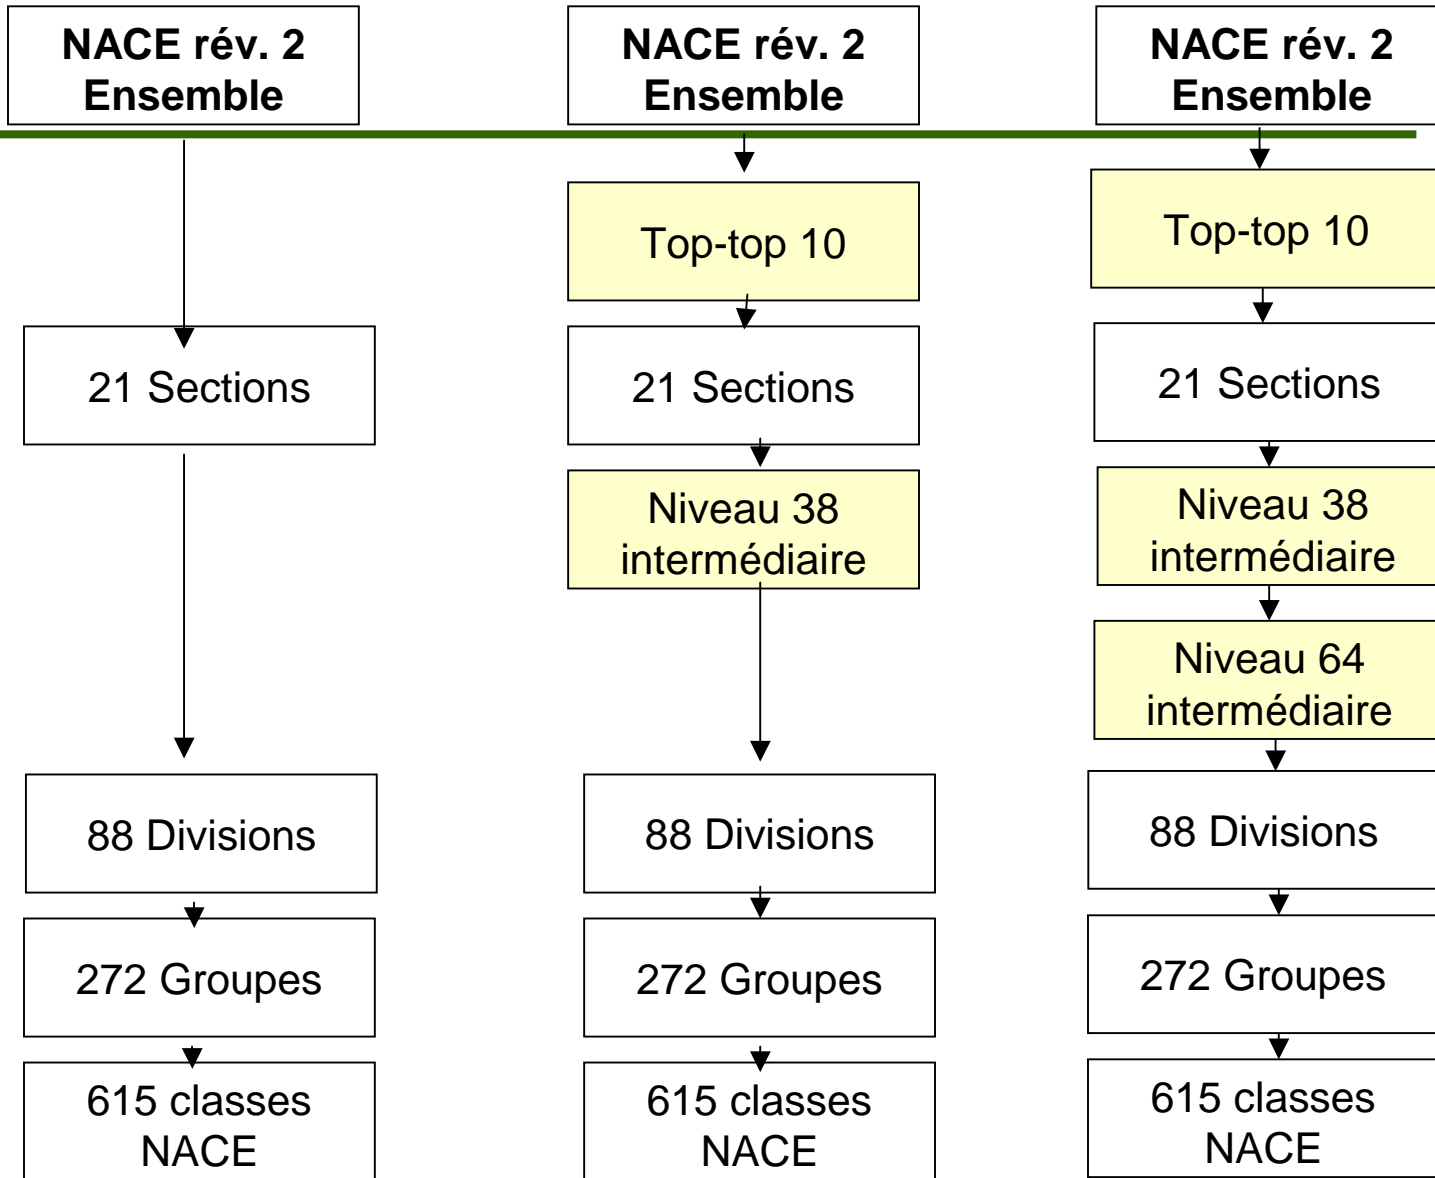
NACE rév. 2
Ensemble

21 Sections

88 Divisions

272 Groupes

615 classes
NACE

NACE rév. 2
Ensemble

Top-top 10

21 Sections

Niveau 38
intermédiaire

88 Divisions

272 Groupes

615 classes
NACE

NACE rév. 2
Ensemble

Top-top 10

21 Sections

Niveau 38
intermédiaire

Niveau 64
intermédiaire

88 Divisions

272 Groupes

615 classes
NACE